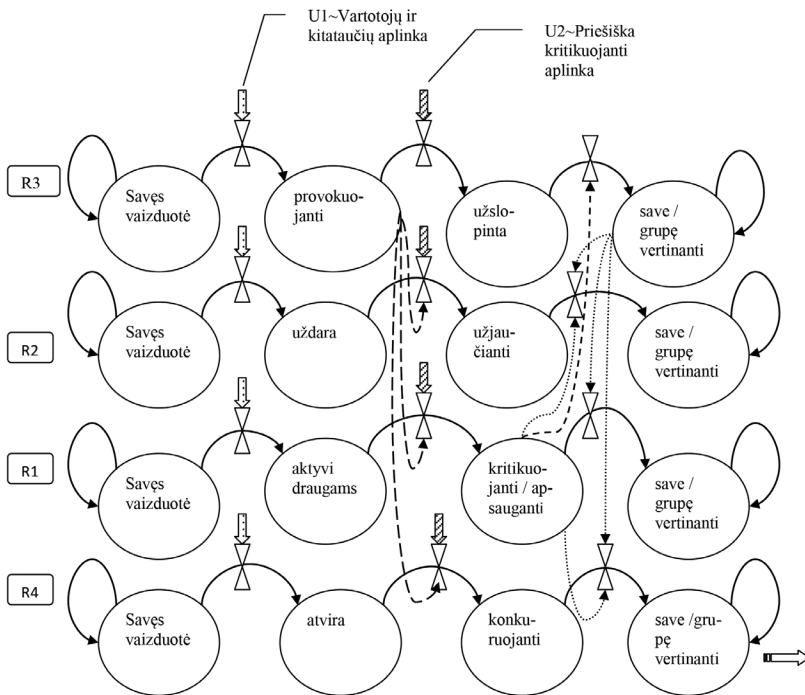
U1~Vartotojų ir kitataučių aplinka

U2~Priešiška kritikuojanti aplinka

R3

Savęs vaizduotė

provokuojanti

užslopinta

save / grupę vertinanti

R2

Savęs vaizduotė

uždara

užjaučianti

save / grupę vertinanti

R1

Savęs vaizduotė

aktyvi draugams

kritikuojanti / apsauganti

save / grupę vertinanti

R4

Savęs vaizduotė

atvira

konkuruojanti

save /grupę vertinanti